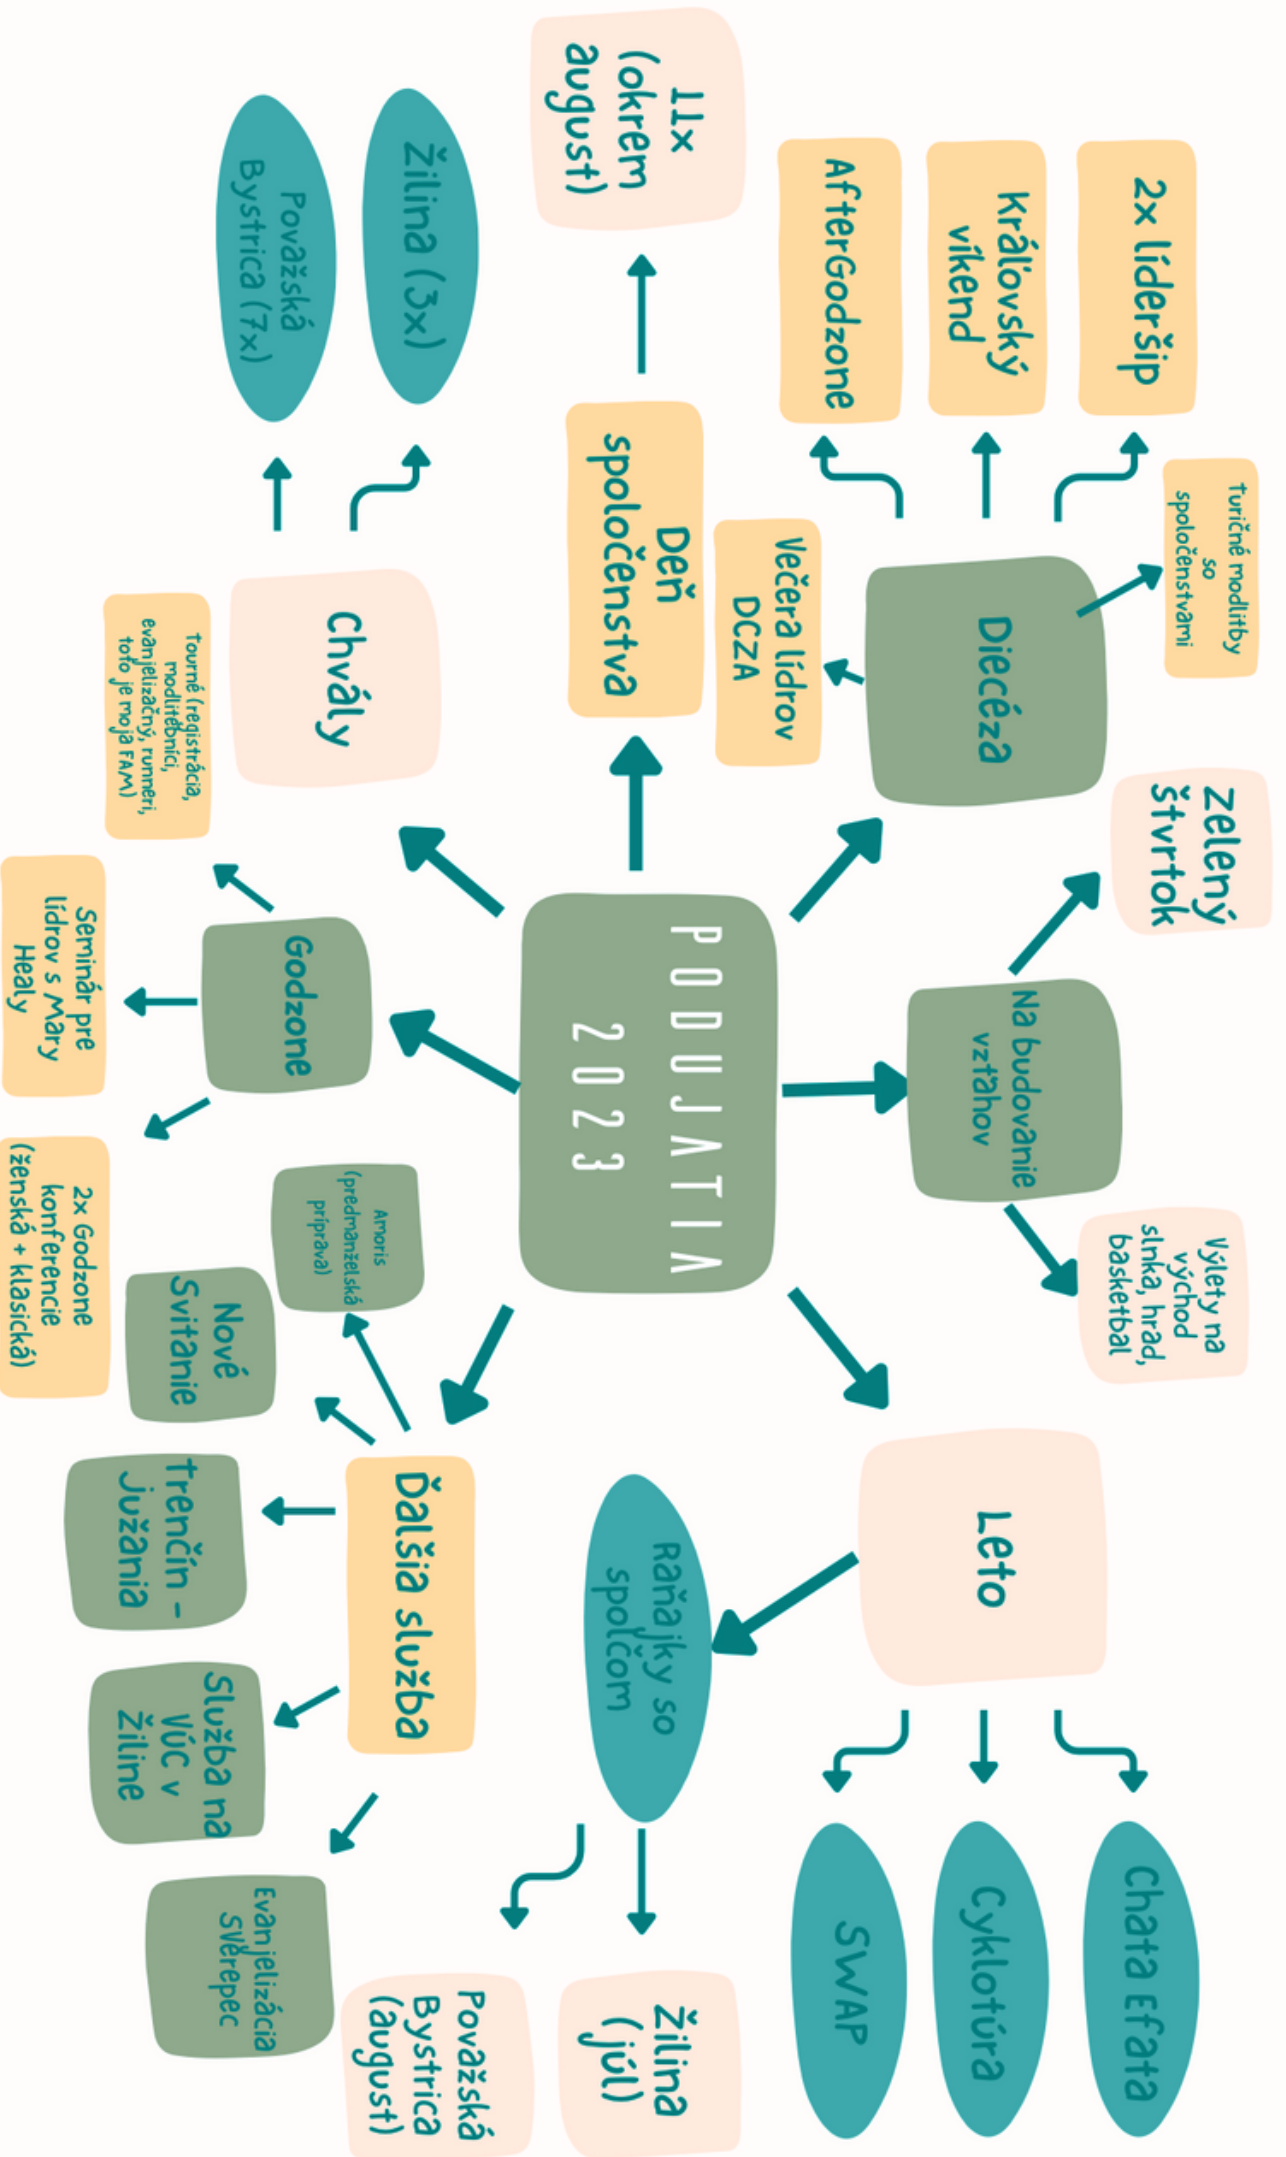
PODUJATIA 2023

Diecéza
2x líderšip
Kráľovský víkend
AfterGodzone
turičné modlitby so spoločenstvami
Večera lídrov DCZA

Deň spoločenstva
11x (okrem august)

Chvály
Žilina (3x)
Považská Bystrica (7x)
tourné (registrácia, modlitebníci, evanjelizačný, runneri, toto je moja FAM)

Godzone
Seminár pre lídrov s Mary Healy
2x Godzone konferencie (ženská + klasická)

Ďalšia služba
Amoris (predmanželská príprava)
Nové Svitanie
Trenčín - Južania
Služba na VÚC v Žiline
Evanjelizácia Svěrepec

Leto
Raňajky so spolčom
Žilina (júl)
Považská Bystrica (august)
SWAP
Cyklotúra
Chata Efata

Na budovanie vzťahov
Zelený štvrtok
Výlety na východ slnka, hrad, basketbal